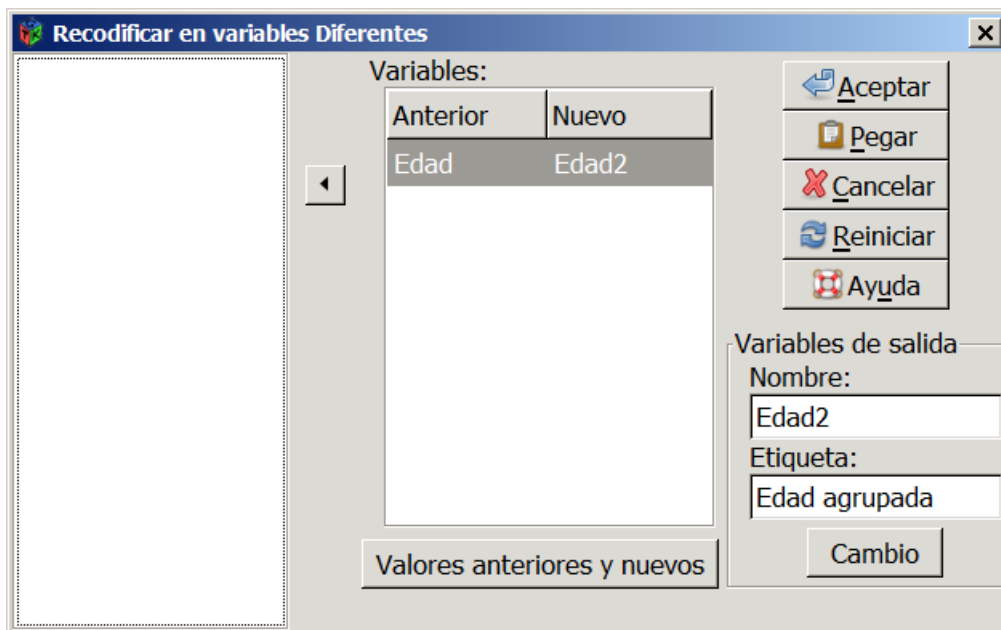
Recodificar en variables Diferentes

Variables:

| Anterior | Nuevo |
|---|---|
| Edad | Edad2 |

Aceptar
Pegar
Cancelar
Reiniciar
Ayuda

Variables de salida
Nombre:
Edad2
Etiqueta:
Edad agrupada
Cambio

Valores anteriores y nuevos